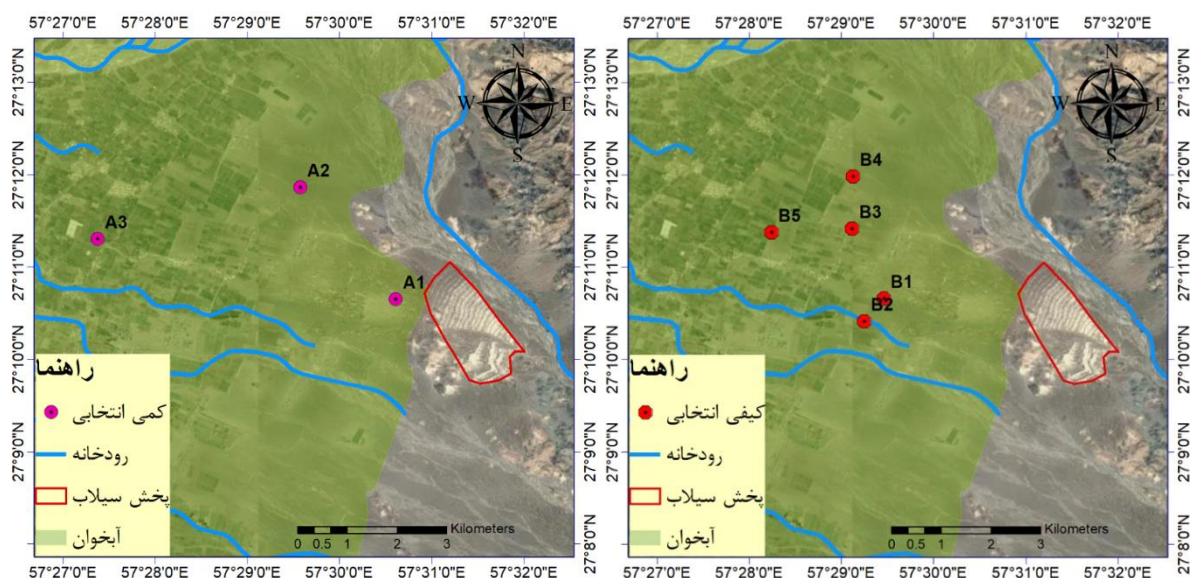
57°27'0"E 57°28'0"E 57°29'0"E 57°30'0"E 57°31'0"E 57°32'0"E

27°13'0"N 27°12'0"N 27°11'0"N 27°10'0"N 27°9'0"N 27°8'0"N

N
W E
S

A2
A3
A1

راهنما
کمی انتخابی
رودخانه
پخش سیلاب
آبخوان

0 0.5 1 2 3 Kilometers

57°27'0"E 57°28'0"E 57°29'0"E 57°30'0"E 57°31'0"E 57°32'0"E

57°27'0"E 57°28'0"E 57°29'0"E 57°30'0"E 57°31'0"E 57°32'0"E

27°13'0"N 27°12'0"N 27°11'0"N 27°10'0"N 27°9'0"N 27°8'0"N

N
W E
S

B4
B5
B3
B1
B2

راهنما
کیفی انتخابی
رودخانه
پخش سیلاب
آبخوان

0 0.5 1 2 3 Kilometers

57°27'0"E 57°28'0"E 57°29'0"E 57°30'0"E 57°31'0"E 57°32'0"E